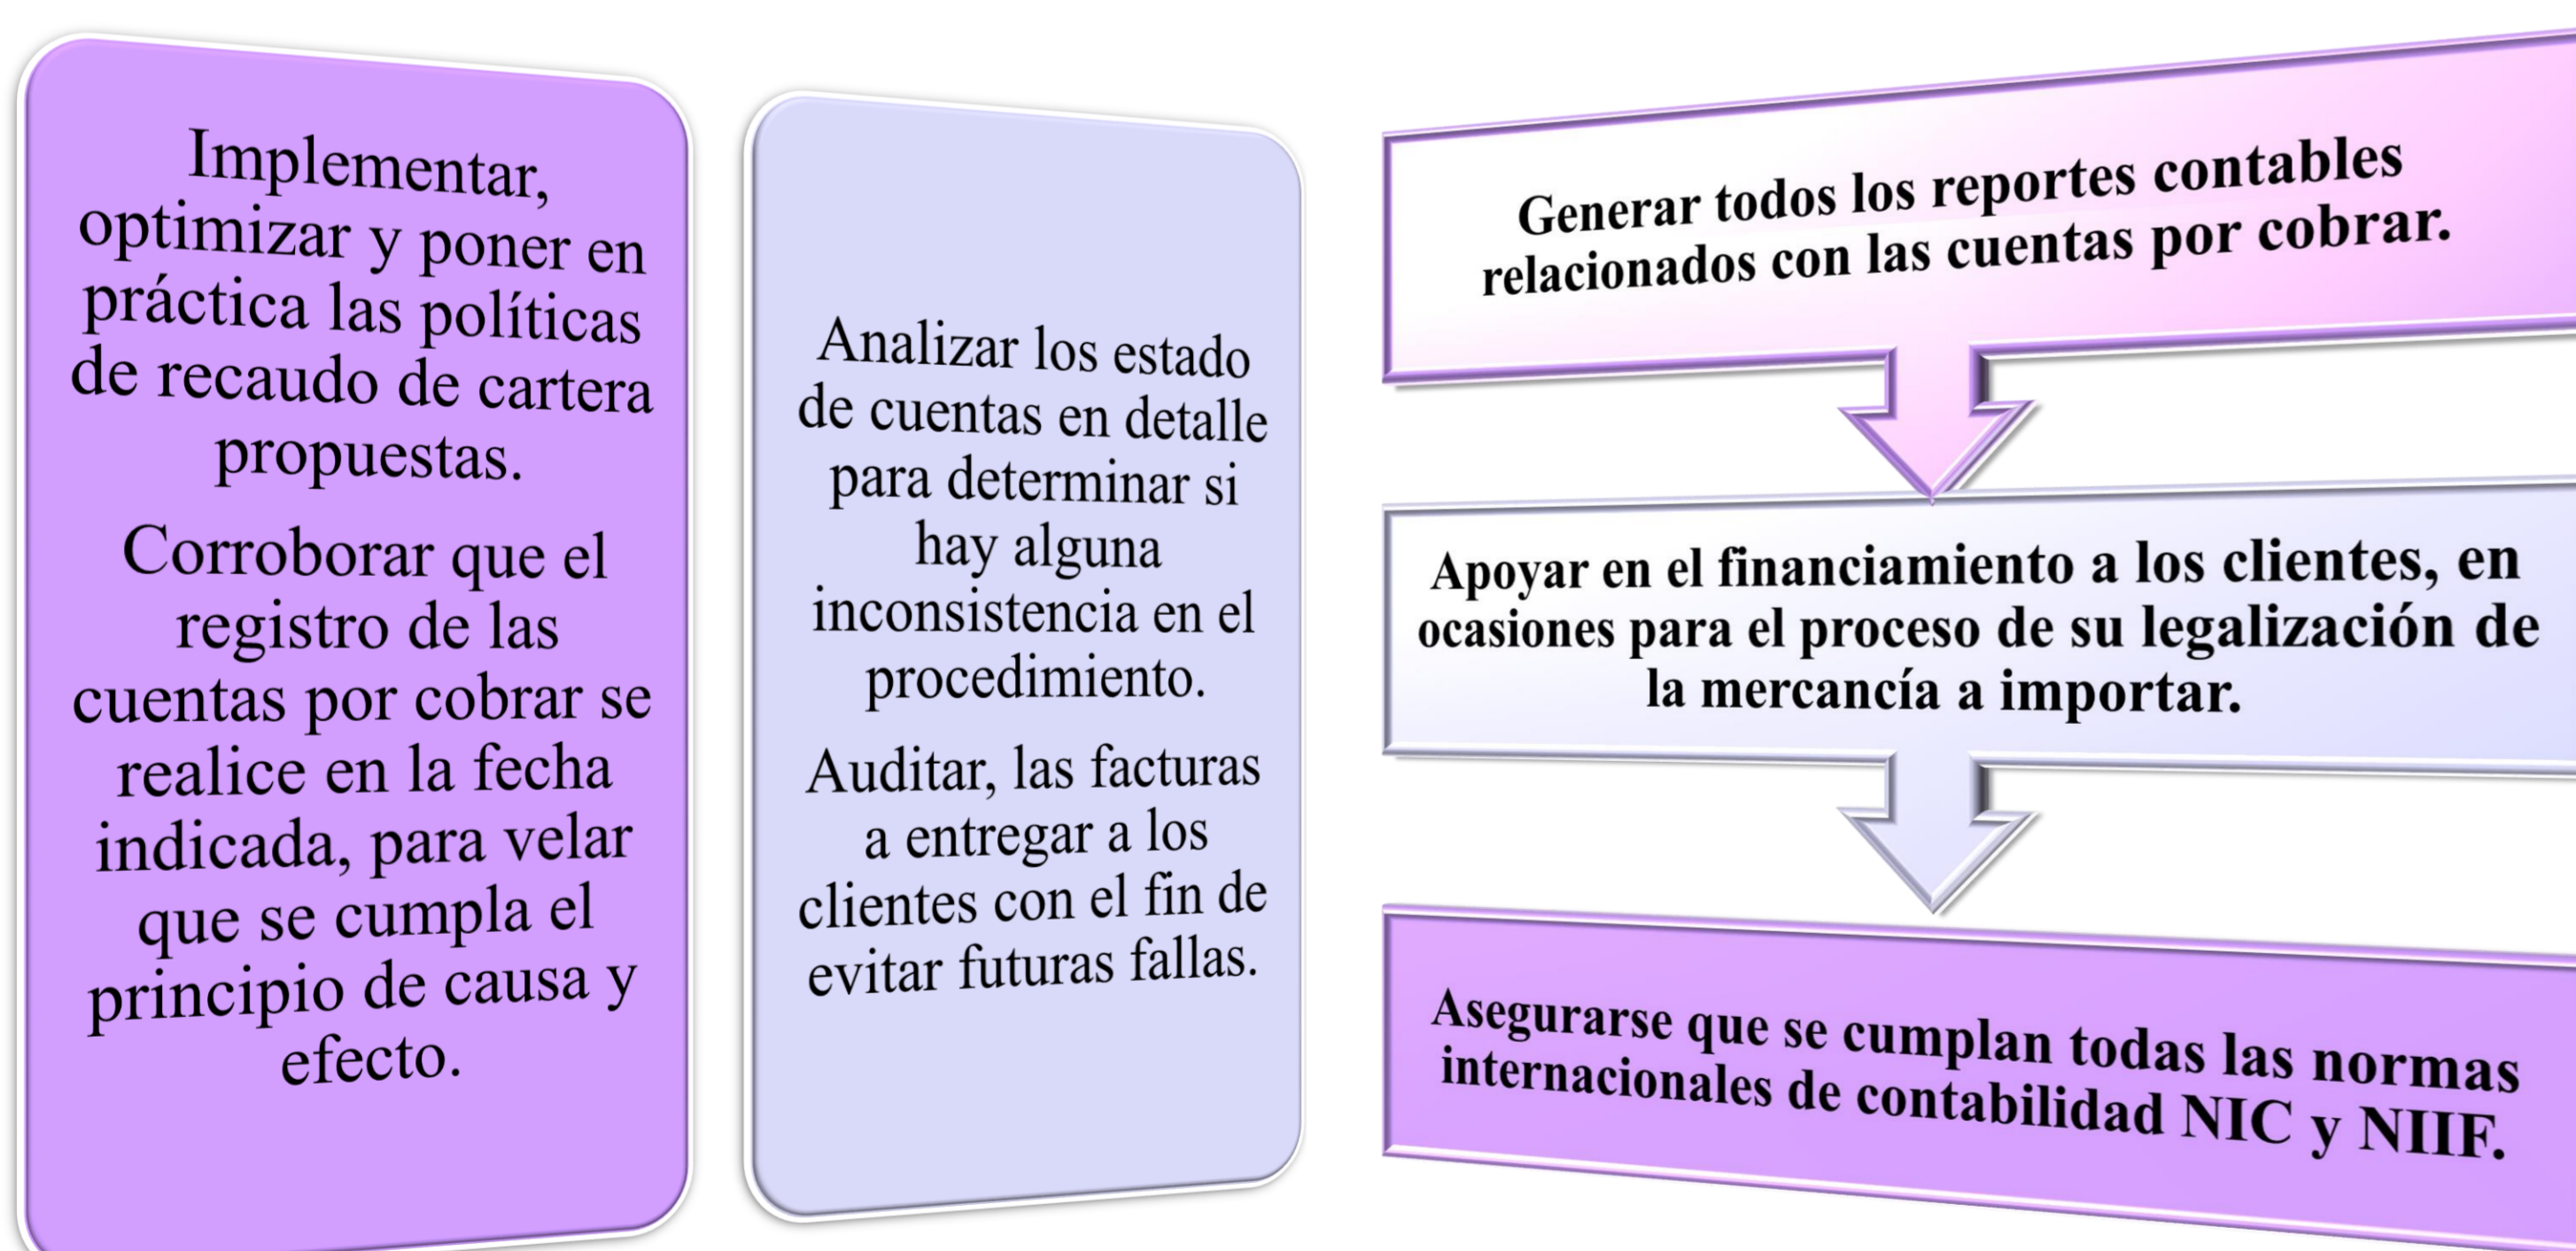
Implementar, optimizar y poner en práctica las políticas de recaudo de cartera propuestas.

Corroborar que el registro de las cuentas por cobrar se realice en la fecha indicada, para velar que se cumpla el principio de causa y efecto.

Analizar los estado de cuentas en detalle para determinar si hay alguna inconsistencia en el procedimiento.

Auditar, las facturas a entregar a los clientes con el fin de evitar futuras fallas.

Generar todos los reportes contables relacionados con las cuentas por cobrar.

Apoyar en el financiamiento a los clientes, en ocasiones para el proceso de su legalización de la mercancía a importar.

Asegurarse que se cumplan todas las normas internacionales de contabilidad NIC y NIIF.